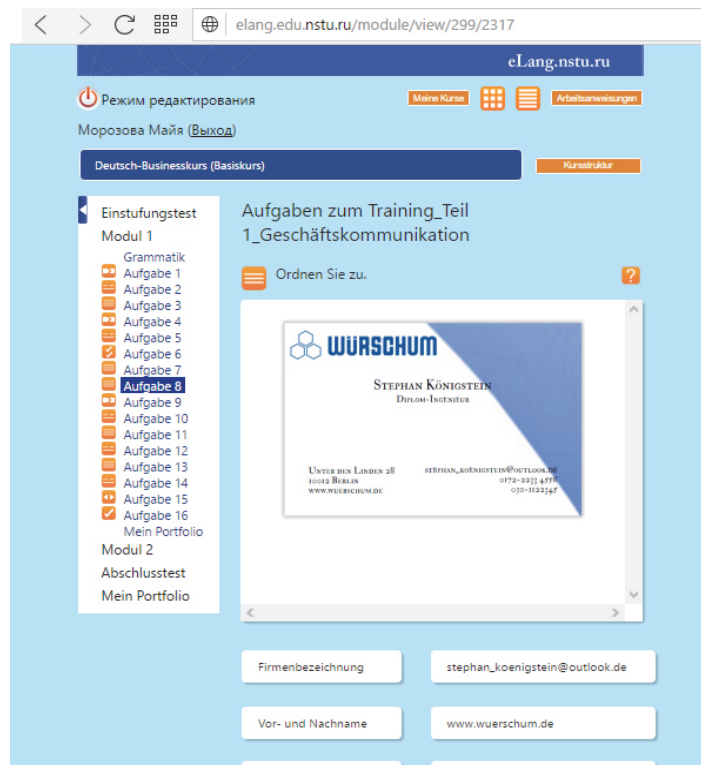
elang.edu.nstu.ru/module/view/299/2317

eLang.nstu.ru

Режим редактирования

Meine Kurse

Arbeitsanweisungen

Морозова Майя (Выход)

Deutsch-Businesskurs (Basiskurs)

Kursstruktur

Einstufungstest
Modul 1
Grammatik
Aufgabe 1
Aufgabe 2
Aufgabe 3
Aufgabe 4
Aufgabe 5
Aufgabe 6
Aufgabe 7
Aufgabe 8
Aufgabe 9
Aufgabe 10
Aufgabe 11
Aufgabe 12
Aufgabe 13
Aufgabe 14
Aufgabe 15
Aufgabe 16
Mein Portfolio
Modul 2
Abschlusstest
Mein Portfolio

Aufgaben zum Training_Teil 1_Geschäftskommunikation

Ordnen Sie zu.

?

WÜRSCHUM

Stephan Königstein
Diplom-Ingenieur

Unter den Linden 28
10012 Berlin
www.wuerschum.de

stephan_koenigstein@outlook.de
0172-2233 4556
030-1122345

Firmenbezeichnung

stephan_koenigstein@outlook.de

Vor- und Nachname

www.wuerschum.de